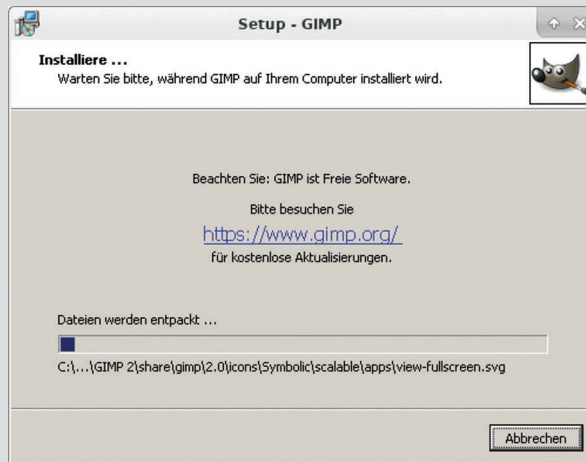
Setup - GIMP

Installiere ...
Warten Sie bitte, während GIMP auf Ihrem Computer installiert wird.

Beachten Sie: GIMP ist Freie Software.

Bitte besuchen Sie

https://www.gimp.org/

für kostenlose Aktualisierungen.

Dateien werden entpackt ...

C:\...\GIMP 2\share\gimp\2.0\icons\Symbolic\scalable\apps\view-fullscreen.svg

Abbrechen